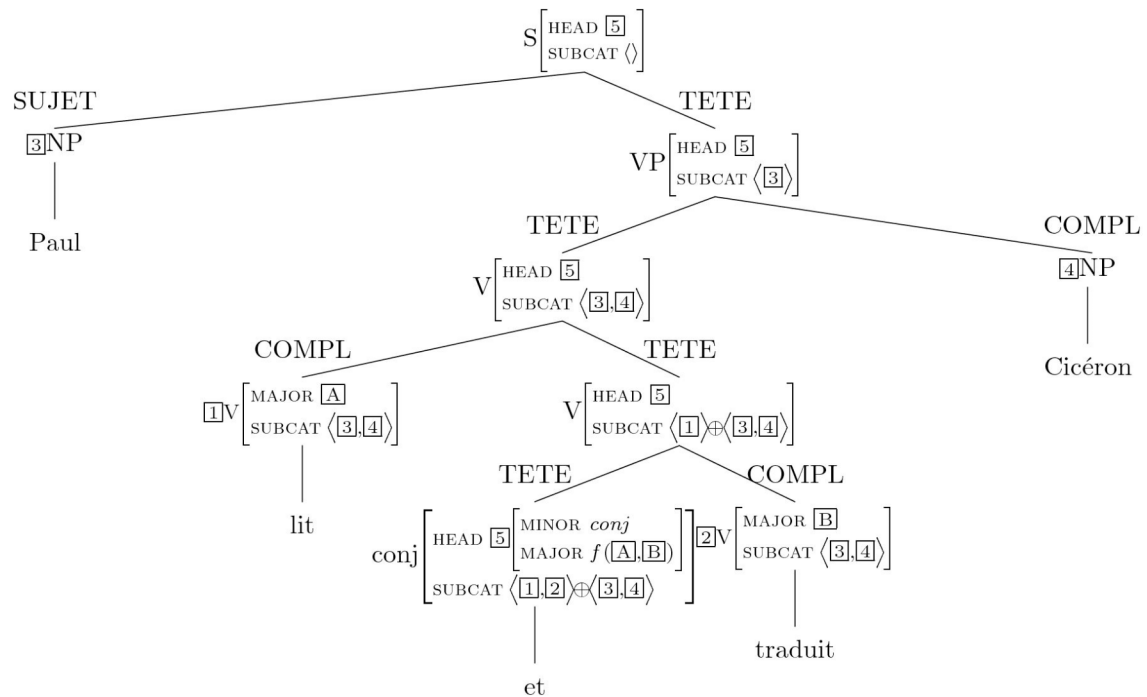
S $\begin{bmatrix} \text{HEAD } \boxed{5} \\ \text{SUBCAT } \langle\rangle \end{bmatrix}$

SUJET

$\boxed{3}$NP

Paul

TETE

VP $\begin{bmatrix} \text{HEAD } \boxed{5} \\ \text{SUBCAT } \langle\boxed{3}\rangle \end{bmatrix}$

TETE

V $\begin{bmatrix} \text{HEAD } \boxed{5} \\ \text{SUBCAT } \langle\boxed{3},\boxed{4}\rangle \end{bmatrix}$

COMPL

$\boxed{4}$NP

Cicéron

COMPL

$\boxed{1}$V $\begin{bmatrix} \text{MAJOR } \boxed{A} \\ \text{SUBCAT } \langle\boxed{3},\boxed{4}\rangle \end{bmatrix}$

lit

TETE

V $\begin{bmatrix} \text{HEAD } \boxed{5} \\ \text{SUBCAT } \langle\boxed{1}\rangle\oplus\langle\boxed{3},\boxed{4}\rangle \end{bmatrix}$

TETE

conj $\begin{bmatrix} \text{HEAD } \boxed{5} \begin{bmatrix} \text{MINOR } \textit{conj} \\ \text{MAJOR } f(\boxed{A},\boxed{B}) \end{bmatrix} \\ \text{SUBCAT } \langle\boxed{1},\boxed{2}\rangle\oplus\langle\boxed{3},\boxed{4}\rangle \end{bmatrix}$

et

COMPL

$\boxed{2}$V $\begin{bmatrix} \text{MAJOR } \boxed{B} \\ \text{SUBCAT } \langle\boxed{3},\boxed{4}\rangle \end{bmatrix}$

traduit